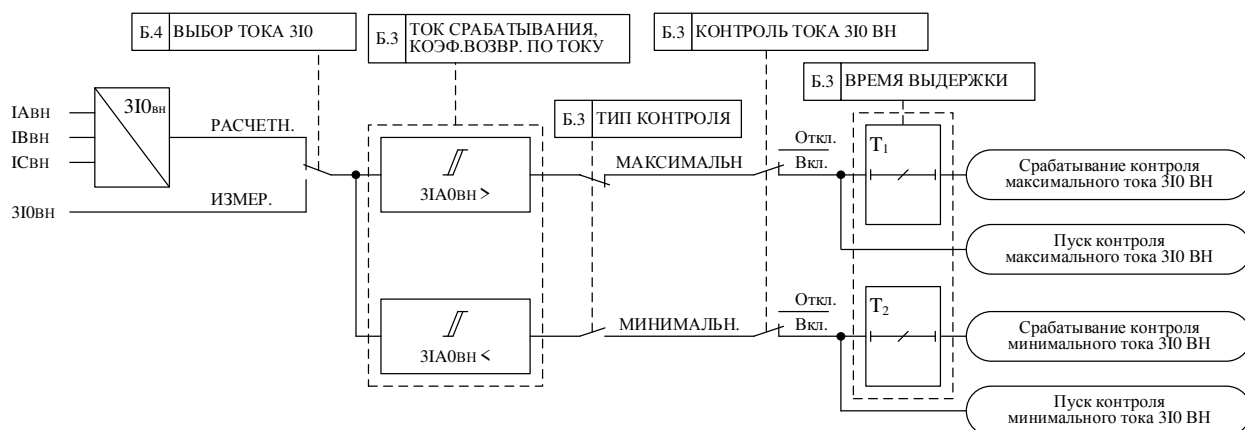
Б.4 ВЫБОР ТОКА 3I0

Б.3 ТОК СРАБАТЫВАНИЯ, КОЭФ.ВОЗВР. ПО ТОКУ

Б.3 КОНТРОЛЬ ТОКА 3I0 ВН

Б.3 ВРЕМЯ ВЫДЕРЖКИ

Б.3 ТИП КОНТРОЛЯ

IAвн
IBвн
ICвн

3I0вн

РАСЧЕТН.

3I0вн

ИЗМЕР.

3IA0вн >

3IA0вн <

МАКСИМАЛЬН

МИНИМАЛЬН.

Откл.
Вкл.

Откл.
Вкл.

$T_1$

$T_2$

Срабатывание контроля максимального тока 3I0 ВН

Пуск контроля максимального тока 3I0 ВН

Срабатывание контроля минимального тока 3I0 ВН

Пуск контроля минимального тока 3I0 ВН